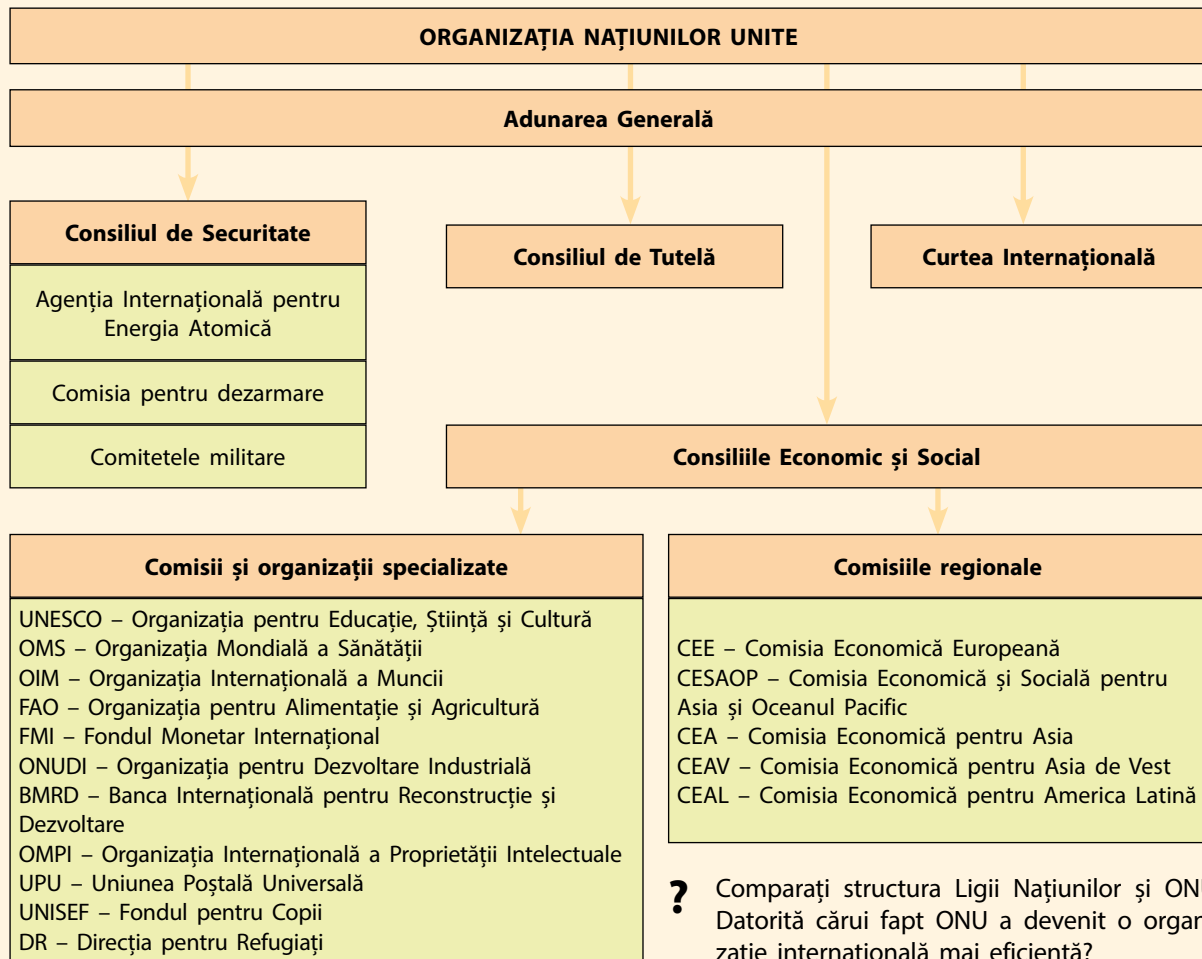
ORGANIZAȚIA NAȚIUNILOR UNITE

Adunarea Generală

Consiliul de Securitate

Agenția Internațională pentru Energia Atomică

Comisia pentru dezarmare

Comitetele militare

Consiliul de Tutelă

Curtea Internațională

Consiliile Economic și Social

Comisii și organizații specializate

UNESCO – Organizația pentru Educație, Știință și Cultură
OMS – Organizația Mondială a Sănătății
OIM – Organizația Internațională a Muncii
FAO – Organizația pentru Alimentație și Agricultură
FMI – Fondul Monetar Internațional
ONUDI – Organizația pentru Dezvoltare Industrială
BMRD – Banca Internațională pentru Reconstrucție și Dezvoltare
OMPI – Organizația Internațională a Proprietății Intelectuale
UPU – Uniunea Poștală Universală
UNISEF – Fondul pentru Copii
DR – Direcția pentru Refugiați

Comisiile regionale

CEE – Comisia Economică Europeană
CESAOP – Comisia Economică și Socială pentru Asia și Oceanul Pacific
CEA – Comisia Economică pentru Asia
CEAV – Comisia Economică pentru Asia de Vest
CEAL – Comisia Economică pentru America Latină

? Comparați structura Ligii Națiunilor și ON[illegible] Datorită cărui fapt ONU a devenit o organ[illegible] zație internațională mai eficientă?